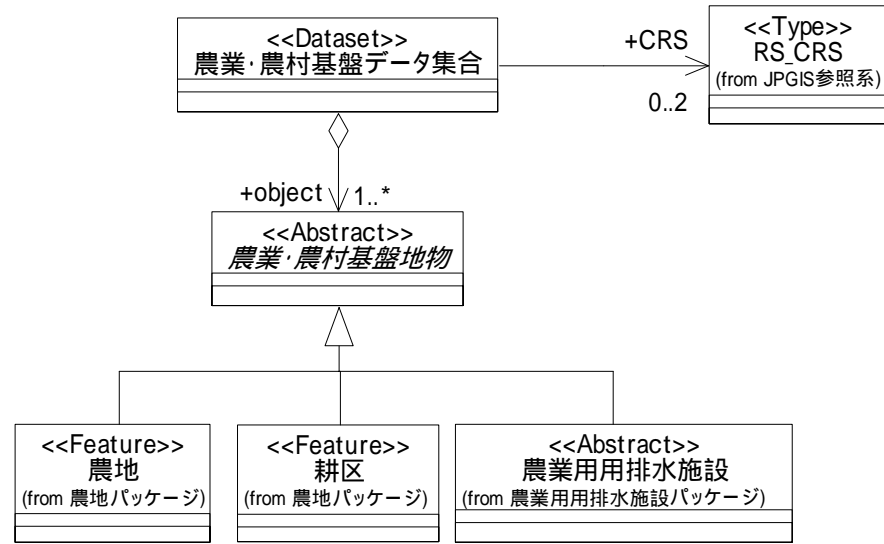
<<Dataset>>
農業･農村基盤データ集合

+CRS

<<Type>>
RS_CRS
(from JPGIS参照系)

0..2

+object 1..*

<<Abstract>>
農業･農村基盤地物

<<Feature>>
農地
(from 農地パッケージ)

<<Feature>>
耕区
(from 農地パッケージ)

<<Abstract>>
農業用用排水施設
(from 農業用用排水施設パッケージ)